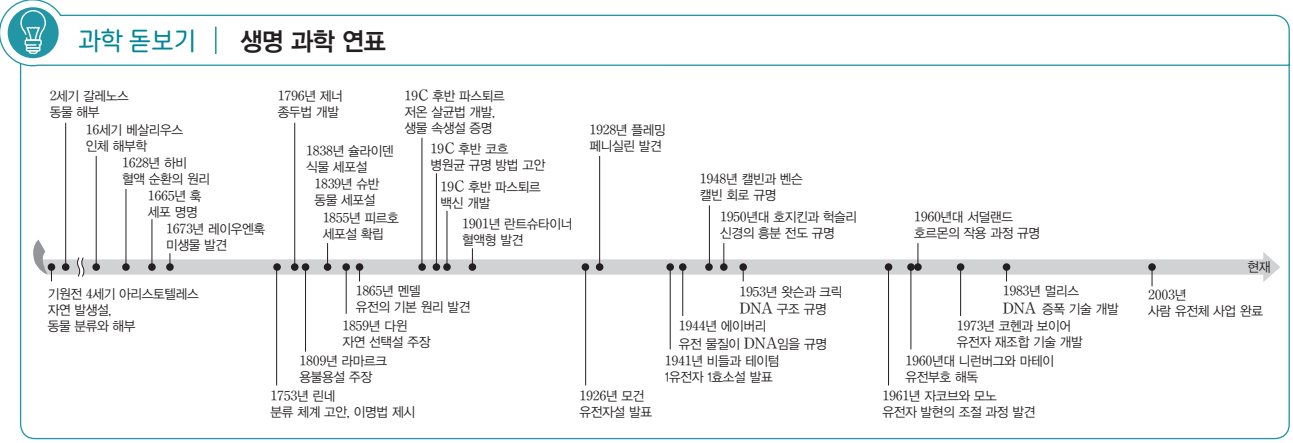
과학 돋보기 | 생명 과학 연표

2세기 갈레노스 동물 해부

16세기 베살리우스 인체 해부학

1628년 하비 혈액 순환의 원리

1665년 훅 세포 명명

1673년 레이우엔훅 미생물 발견

1796년 제너 종두법 개발

1838년 슐라이덴 식물 세포설

1839년 슈반 동물 세포설

1855년 피르호 세포설 확립

19C 후반 파스퇴르 저온 살균법 개발, 생물 속생설 증명

19C 후반 코흐 병원균 규명 방법 고안

19C 후반 파스퇴르 백신 개발

1901년 란트슈타이너 혈액형 발견

1928년 플레밍 페니실린 발견

1948년 캘빈과 벤슨 캘빈 회로 규명

1950년대 호지킨과 헉슬리 신경의 흥분 전도 규명

1960년대 서덜랜드 호르몬의 작용 과정 규명

현재

기원전 4세기 아리스토텔레스 자연 발생설, 동물 분류와 해부

1753년 린네 분류 체계 고안, 이명법 제시

1809년 라마르크 용불용설 주장

1859년 다윈 자연 선택설 주장

1865년 멘델 유전의 기본 원리 발견

1926년 모건 유전자설 발표

1941년 비들과 테이텀 1유전자 1효소설 발표

1944년 에이버리 유전 물질이 DNA임을 규명

1953년 왓슨과 크릭 DNA 구조 규명

1961년 자코브와 모노 유전자 발현의 조절 과정 발견

1960년대 니런버그와 마테이 유전부호 해독

1973년 코헨과 보이어 유전자 재조합 기술 개발

1983년 멀리스 DNA 증폭 기술 개발

2003년 사람 유전체 사업 완료